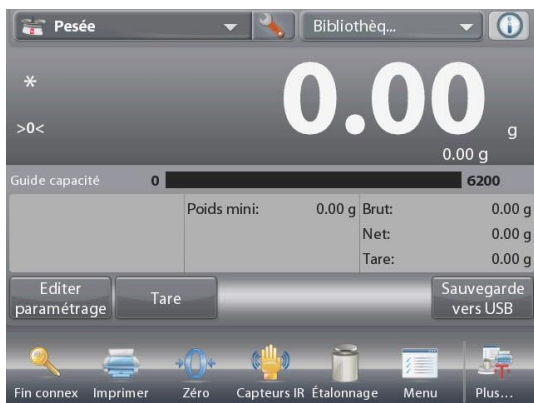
Pesée

Bibliothèq...

*

>0<

0.00

g

0.00 g

Guide capacité 0 6200

| Poids mini: | 0.00 g | Brut: | 0.00 g |
|---|---|---|---|
| | | Net: | 0.00 g |
| | | Tare: | 0.00 g |

Editer paramétrage

Tare

Sauvegarde vers USB

Fin connex Imprimer Zéro Capteurs IR Étalonnage Menu Plus...